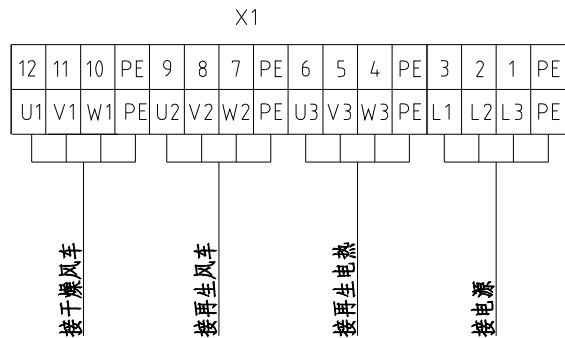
X1

| 12 | 11 | 10 | PE | 9 | 8 | 7 | PE | 6 | 5 | 4 | PE | 3 | 2 | 1 | PE |
|---|---|---|---|---|---|---|---|---|---|---|---|---|---|---|---|
| U1 | V1 | W1 | PE | U2 | V2 | W2 | PE | U3 | V3 | W3 | PE | L1 | L2 | L3 | PE |

接干燥风车

接再生风车

接再生电热

接电源